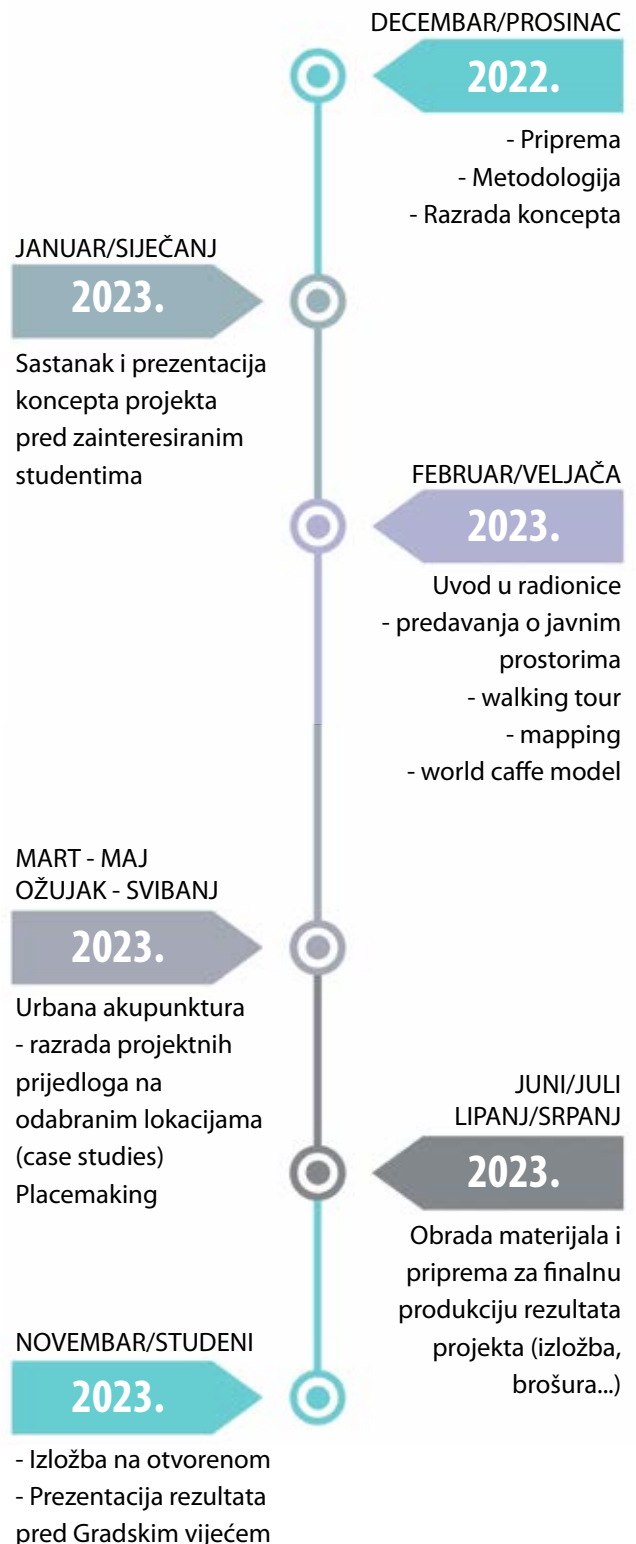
DECEMBAR/PROSINAC

2022.

- Priprema
- Metodologija
- Razrada koncepta

JANUAR/SIJEČANJ

2023.

Sastanak i prezentacija koncepta projekta pred zainteresiranim studentima

FEBRUAR/VELJAČA

2023.

Uvod u radionice
- predavanja o javnim prostorima
- walking tour
- mapping
- world caffe model

MART - MAJ
OŽUJAK - SVIBANJ

2023.

Urbana akupunktura
- razrada projektnih prijedloga na odabranim lokacijama (case studies)
Placemaking

JUNI/JULI
LIPANJ/SRPANJ

2023.

Obrada materijala i priprema za finalnu produkciju rezultata projekta (izložba, brošura...)

NOVEMBAR/STUDENI

2023.

- Izložba na otvorenom
- Prezentacija rezultata pred Gradskim vijećem